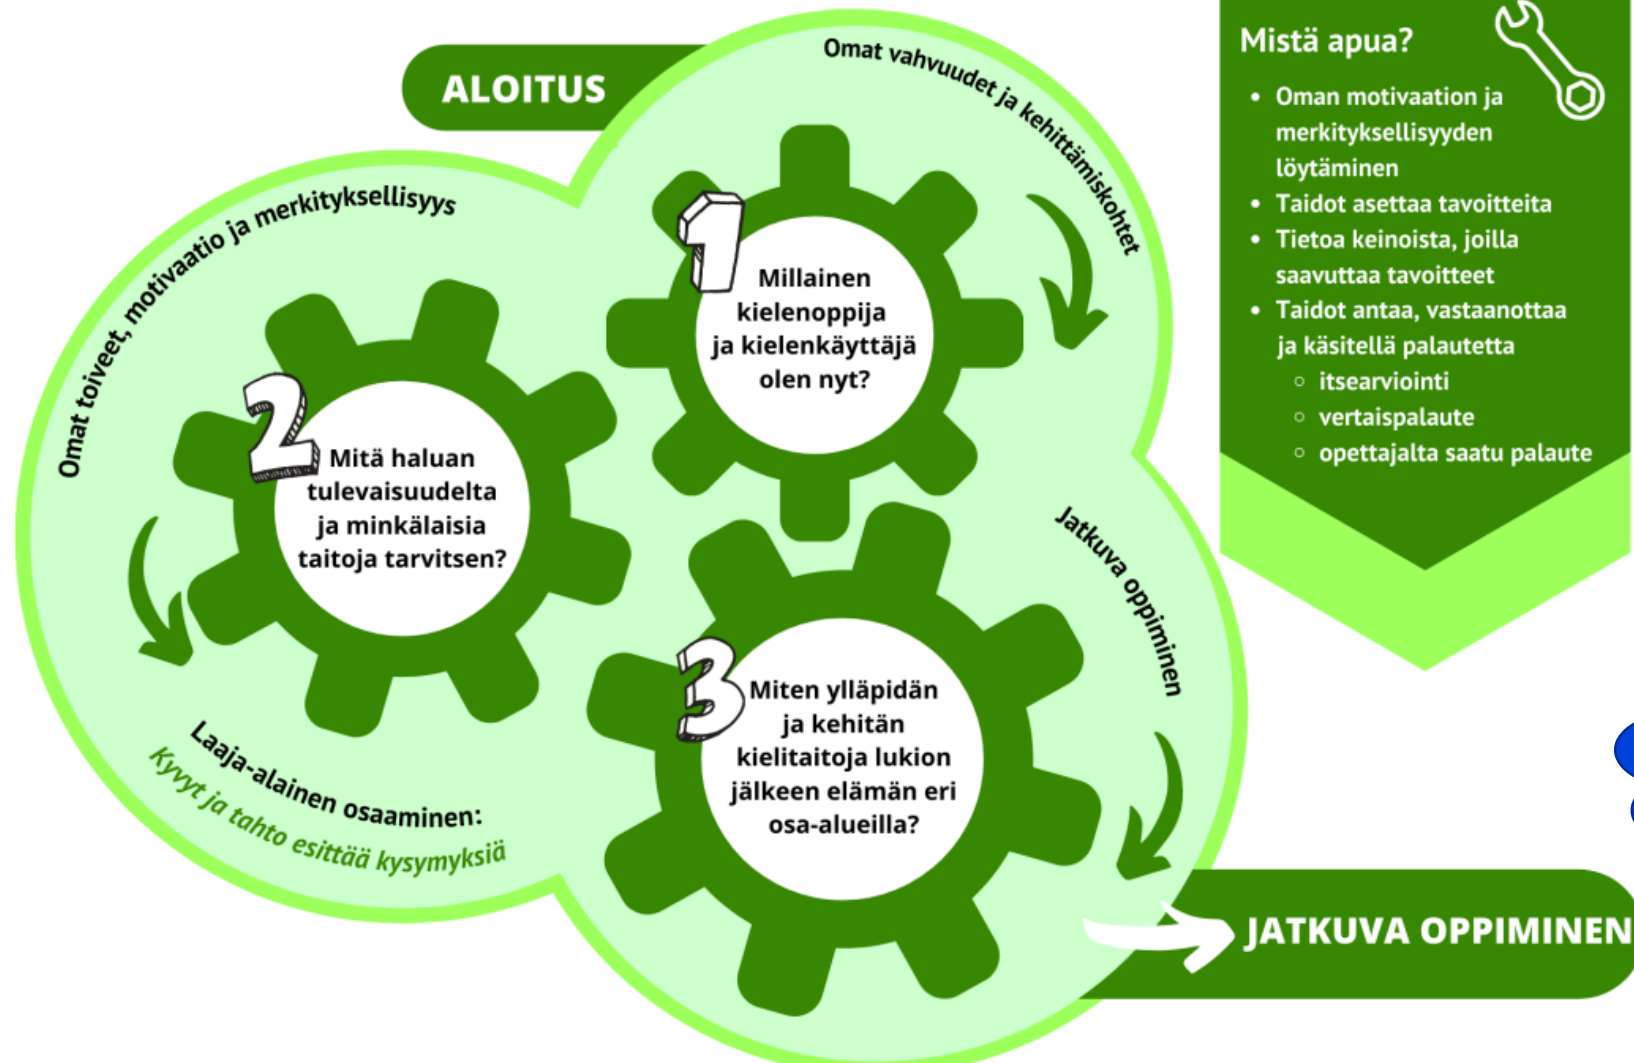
ALOITUS

Omat vahvuudet ja kehittämiskohteet

1 Millainen kielenoppija ja kielenkäyttäjä olen nyt?

Omat toiveet, motivaatio ja merkityksellisyys

2 Mitä haluan tulevaisuudelta ja minkälaisia taitoja tarvitsen?

Jatkuva oppiminen

3 Miten ylläpidän ja kehitän kielitaitoja lukion jälkeen elämän eri osa-alueilla?

Laaja-alainen osaaminen:
Kyvyt ja tahto esittää kysymyksiä

Mistä apua?

- Oman motivaation ja merkityksellisyyden löytäminen
- Taidot asettaa tavoitteita
- Tietoa keinoista, joilla saavuttaa tavoitteet
- Taidot antaa, vastaanottaa ja käsitellä palautetta
  - itsearviointi
  - vertaispalaute
  - opettajalta saatu palaute

JATKUVA OPPIMINEN